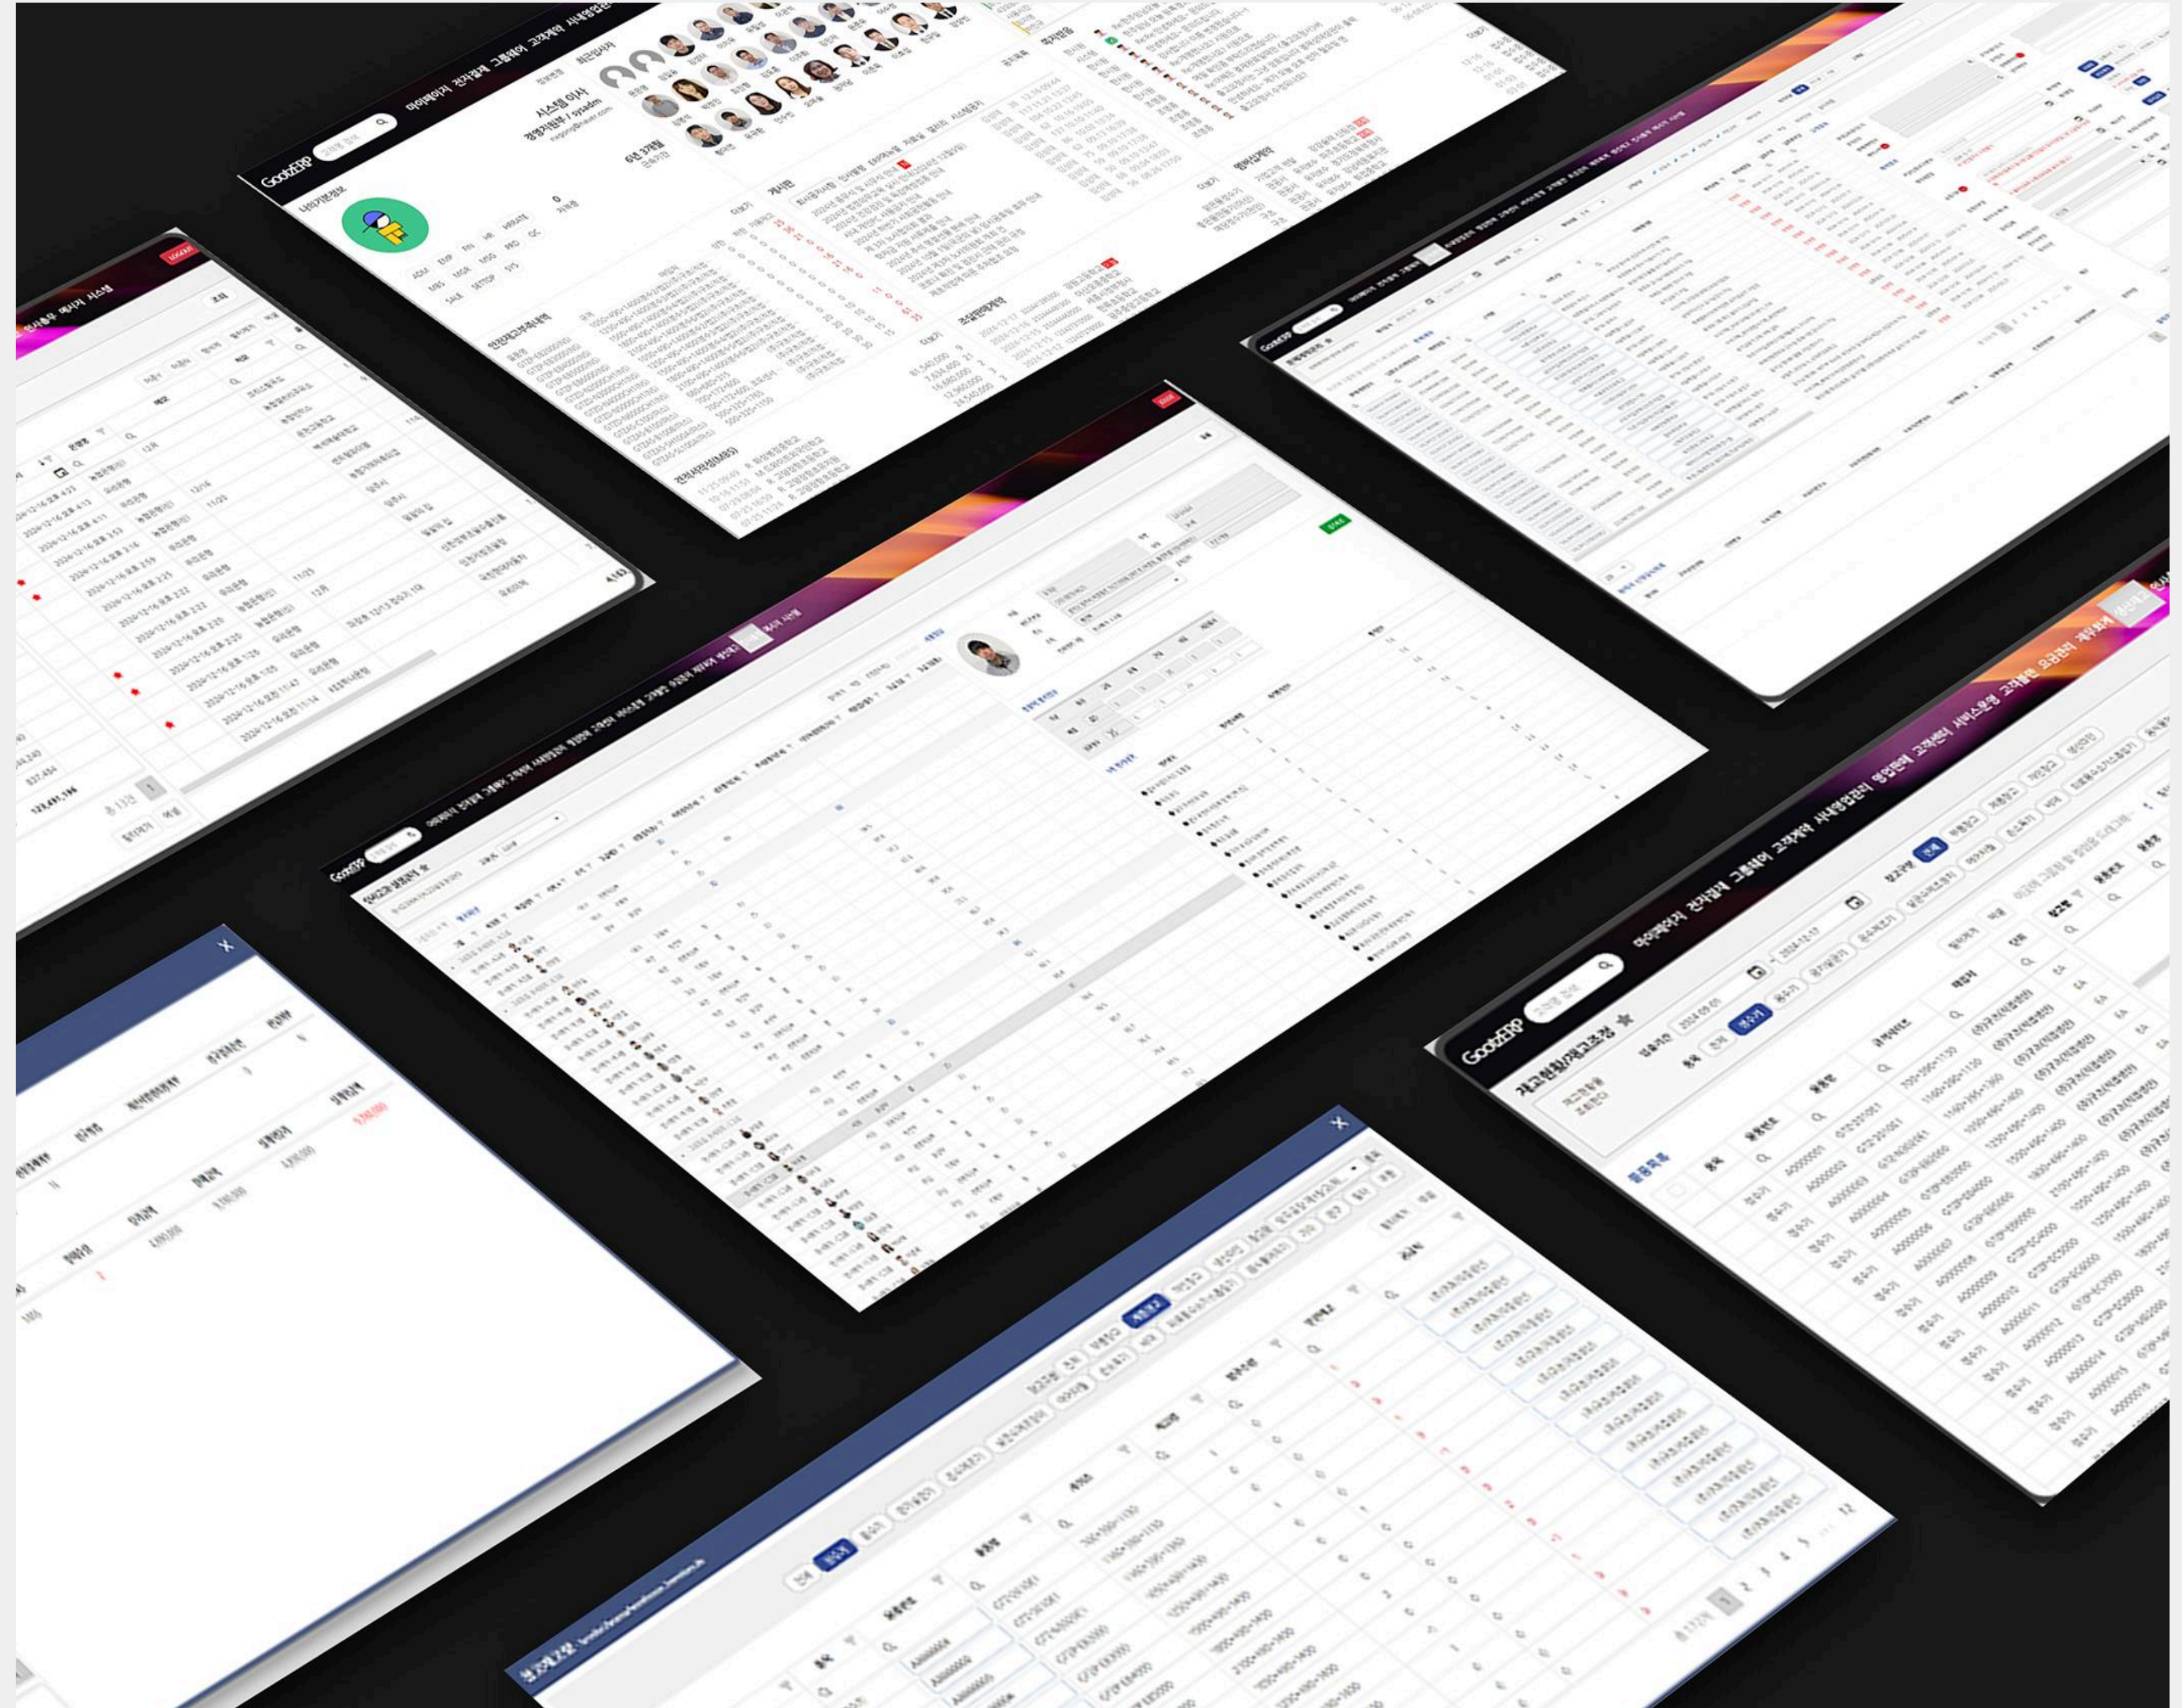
GoodERP

마이페이지 전자결재 그룹웨어 고객계약 사내영업관리

나의기본정보

시스템 이사
경영지원본부 / sysadm

6건 37명

최근입사자

게시판

영업현황

GoodERP

재고현황/재고조정

마이페이지 전자결재 그룹웨어 고객계약 사내영업관리 영업판매 고객센터 서비스운영 고객불만 요금관리 계두회계

입출기간 2024-09-01 ~ 2024-12-17

전체 정상 영수가

창고구분 전체

품목목록

| 품목 | 물품번호 | 물품명 | 규격사이즈 | 매입처 | 단위 |
|---|---|---|---|---|---|
| 영수가 | A0000001 | GTZ-2010E1 | 700×590×1150 | (주)구지식업컨텐 | EA |
| 영수가 | A0000002 | GTZ-2010E1 | 1180×590×1150 | (주)구지식업컨텐 | EA |
| 영수가 | A0000003 | GTZ-N0820E1 | 1160×595×1350 | (주)구지식업컨텐 | EA |
| 영수가 | A0000004 | GTDP-E80000 | 1050×490×1400 | (주)구지식업컨텐 | EA |
| 영수가 | A0000005 | GTDP-E54000 | 1250×490×1400 | (주)구지식업컨텐 | |
| 영수가 | A0000006 | GTDP-E85000 | 1550×490×1400 | (주)구지식업컨텐 | |

2024-12-16 오후 4:23
2024-12-16 오후 4:13
2024-12-16 오후 4:11
2024-12-16 오후 3:53
2024-12-16 오후 2:14
2024-12-16 오후 2:59
2024-12-16 오후 2:25
2024-12-16 오후 2:22
2024-12-16 오후 2:22
2024-12-16 오후 2:20
2024-12-16 오후 1:25
2024-12-16 오후 1:05

123,431,196

총 11건

X

X

1 2 3 4 5 12